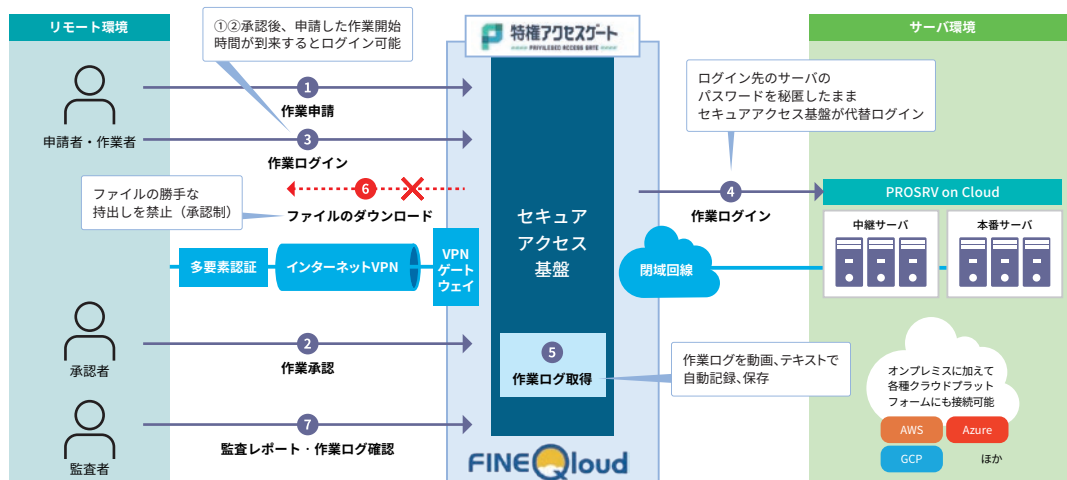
リモート環境

①②承認後、申請した作業開始時間が到来するとログイン可能

特権アクセスゲート
PRIVILEGED ACCESS GATE

サーバ環境

申請者・作業者

1
作業申請

3
作業ログイン

ログイン先のサーバのパスワードを秘匿したままセキュアアクセス基盤が代替ログイン

ファイルの勝手な持出しを禁止（承認制）

6
ファイルのダウンロード

セキュアアクセス基盤

4
作業ログイン

PROSRV on Cloud

中継サーバ

本番サーバ

多要素認証

インターネットVPN

VPNゲートウェイ

閉域回線

承認者

2
作業承認

5
作業ログ取得

作業ログを動画、テキストで自動記録、保存

オンプレミスに加えて各種クラウドプラットフォームにも接続可能

AWS

Azure

GCP

ほか

監査者

7
監査レポート・作業ログ確認

FINEQloud